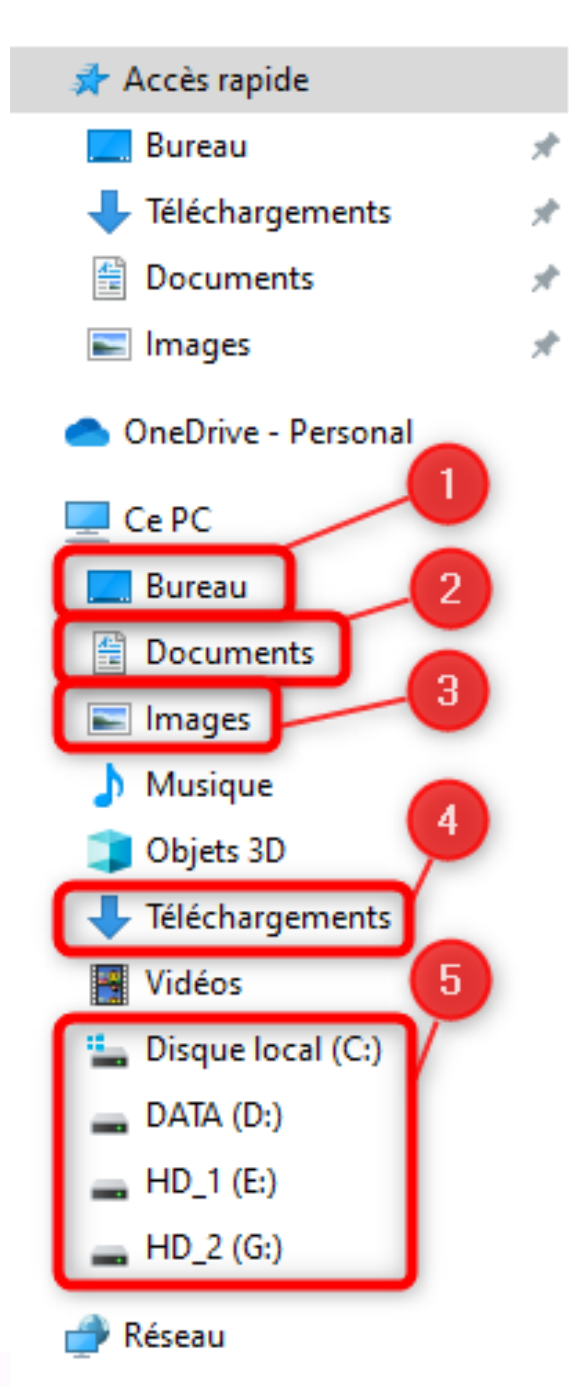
Accès rapide
Bureau
Téléchargements
Documents
Images
OneDrive - Personal
Ce PC
1
Bureau
2
Documents
3
Images
Musique
Objets 3D
4
Téléchargements
Vidéos
5
Disque local (C:)
DATA (D:)
HD_1 (E:)
HD_2 (G:)
Réseau